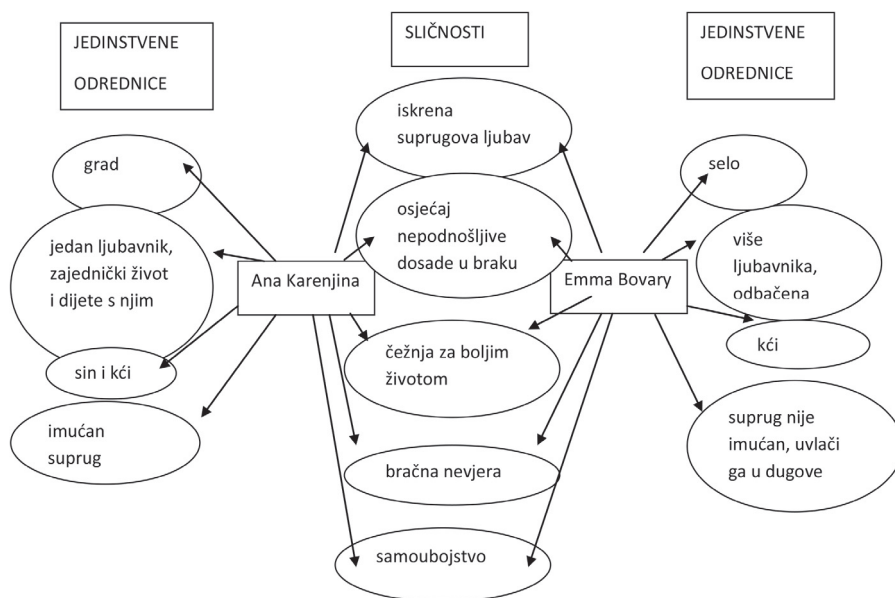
JEDINSTVENE ODREDNICE

SLIČNOSTI

JEDINSTVENE ODREDNICE

grad

jedan ljubavnik, zajednički život i dijete s njim

sin i kći

imućan suprug

Ana Karenjina

iskrena suprugova ljubav

osjećaj nepodnošljive dosade u braku

čežnja za boljim životom

bračna nevjera

samoubojstvo

Emma Bovary

selo

više ljubavnika, odbačena

kći

suprug nije imućan, uvlači ga u dugove